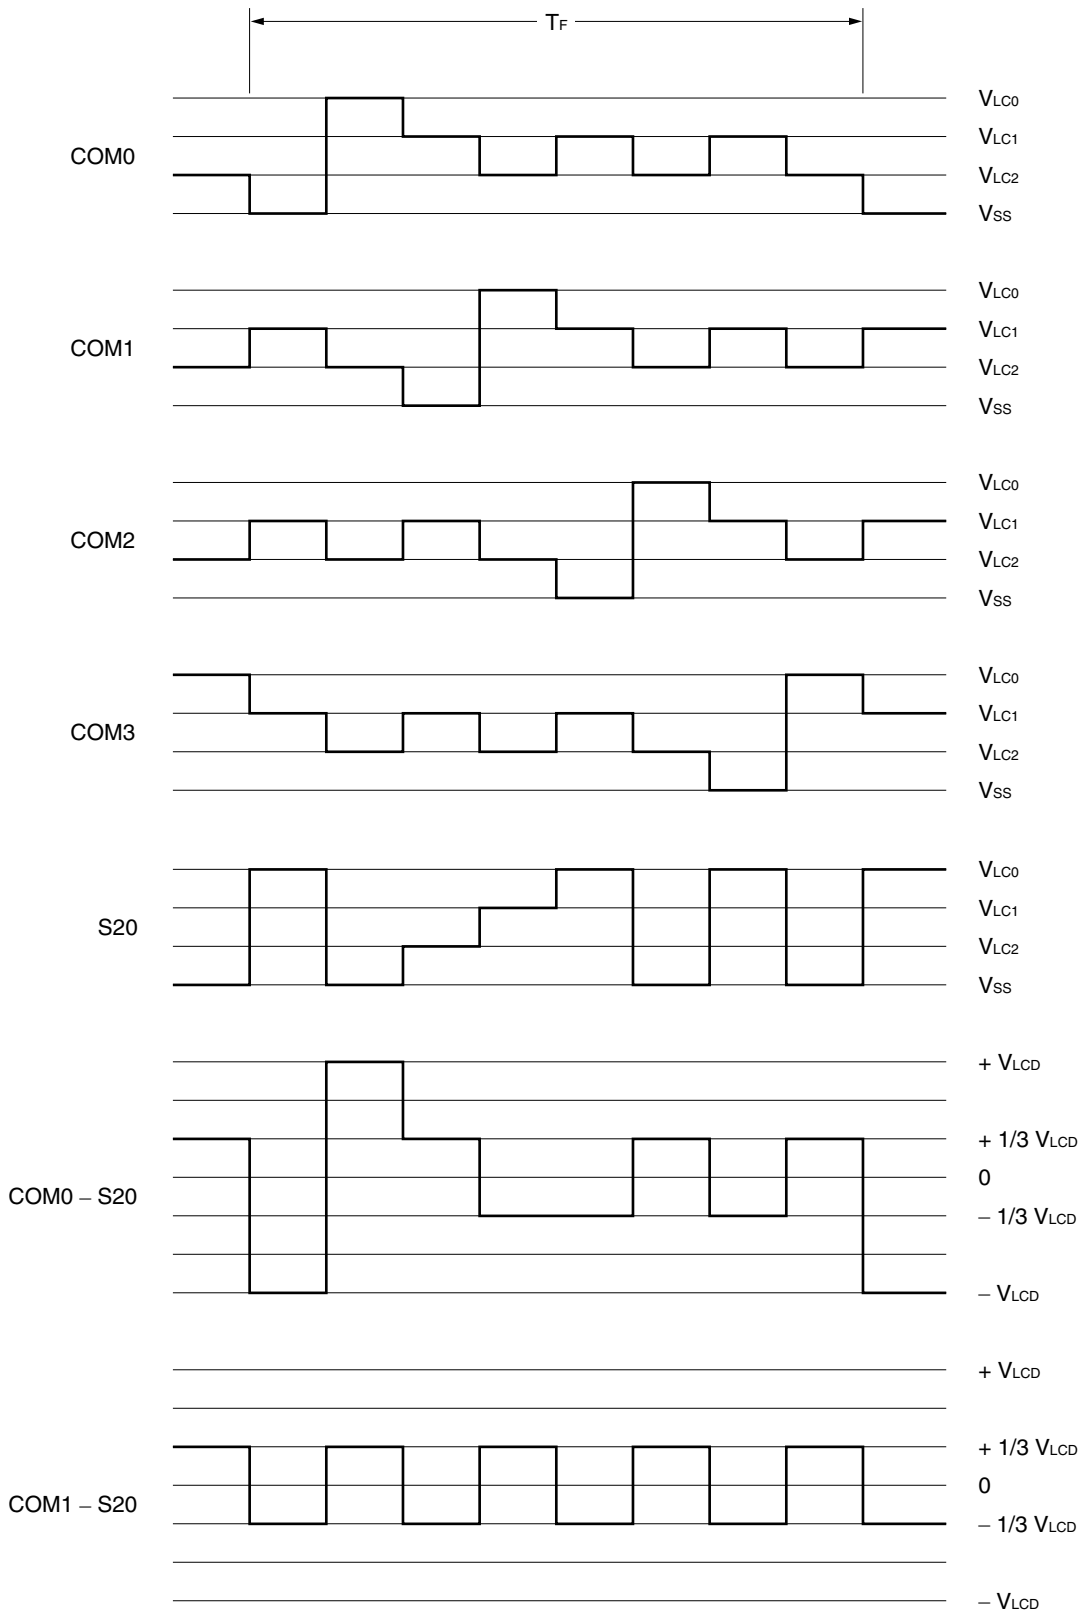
$T_F$

COM0
$V_{LC0}$
$V_{LC1}$
$V_{LC2}$
$V_{SS}$

COM1
$V_{LC0}$
$V_{LC1}$
$V_{LC2}$
$V_{SS}$

COM2
$V_{LC0}$
$V_{LC1}$
$V_{LC2}$
$V_{SS}$

COM3
$V_{LC0}$
$V_{LC1}$
$V_{LC2}$
$V_{SS}$

S20
$V_{LC0}$
$V_{LC1}$
$V_{LC2}$
$V_{SS}$

COM0 – S20
+ $V_{LCD}$
+ 1/3 $V_{LCD}$
0
– 1/3 $V_{LCD}$
– $V_{LCD}$

COM1 – S20
+ $V_{LCD}$
+ 1/3 $V_{LCD}$
0
– 1/3 $V_{LCD}$
– $V_{LCD}$